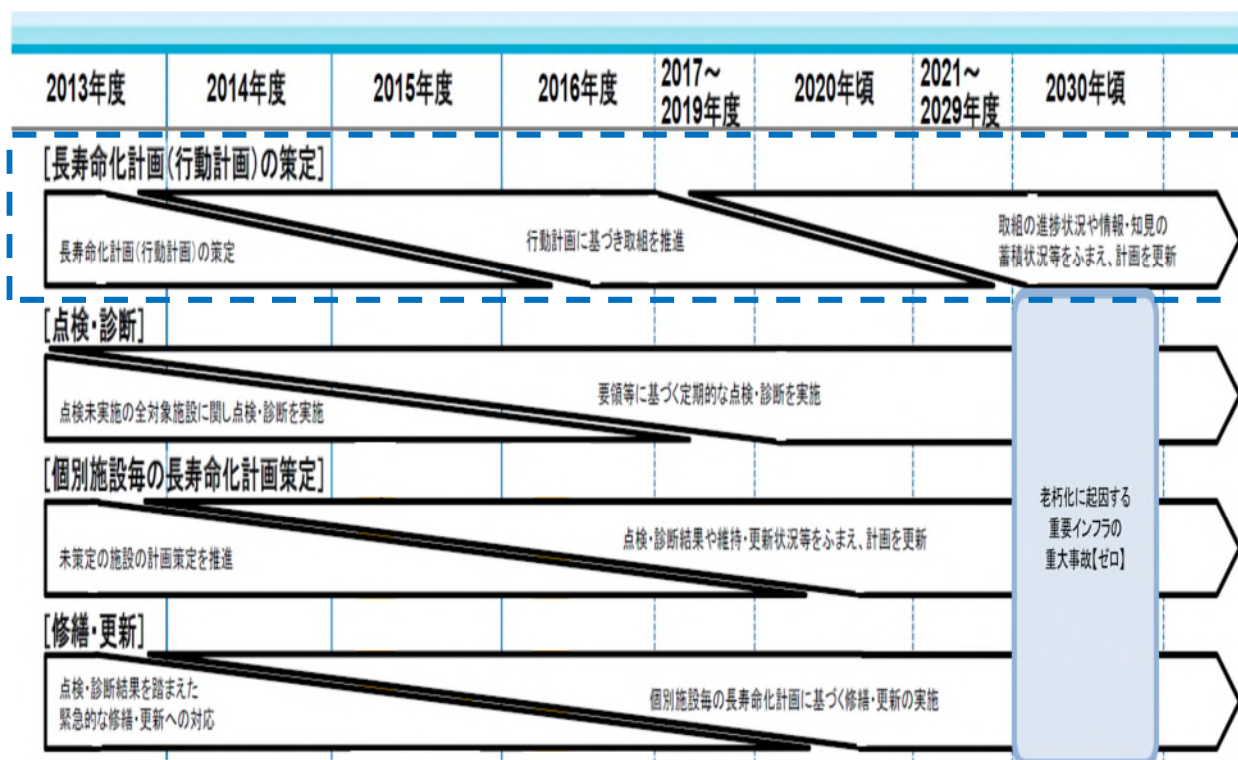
| 2013年度 | 2014年度 | 2015年度 | 2016年度 | 2017～2019年度 | 2020年頃 | 2021～2029年度 | 2030年頃 |
|---|---|---|---|---|---|---|---|

[長寿命化計画(行動計画)の策定]

長寿命化計画(行動計画)の策定

行動計画に基づき取組を推進

取組の進捗状況や情報・知見の蓄積状況等をふまえ、計画を更新

[点検・診断]

点検未実施の全対象施設に関し点検・診断を実施

要領等に基づく定期的な点検・診断を実施

[個別施設毎の長寿命化計画策定]

未策定の施設の計画策定を推進

点検・診断結果や維持・更新状況等をふまえ、計画を更新

[修繕・更新]

点検・診断結果を踏まえた緊急的な修繕・更新への対応

個別施設毎の長寿命化計画に基づく修繕・更新の実施

老朽化に起因する重要インフラの重大事故【ゼロ】